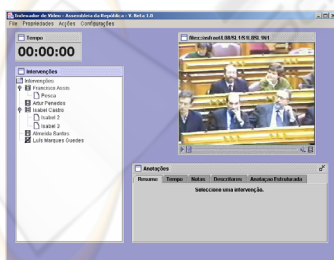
Indexador de Vídeo - Assembleia da República - V. Beta 1.0
File Propriedades Acções Configurações

Tempo
00:00:00

Intervenções
Intervenções
Francisco Assis
Pesca
Artur Penedos
Isabel Castro
Isabel 2
Isabel 3
Almeida Santos
Luís Marques Guedes

file:/exhaust1.00/SL15.1.05.1N1

Anotações
Resumo Tempo Notas Descritores Anotação Estruturada
Seleccione uma intervenção.